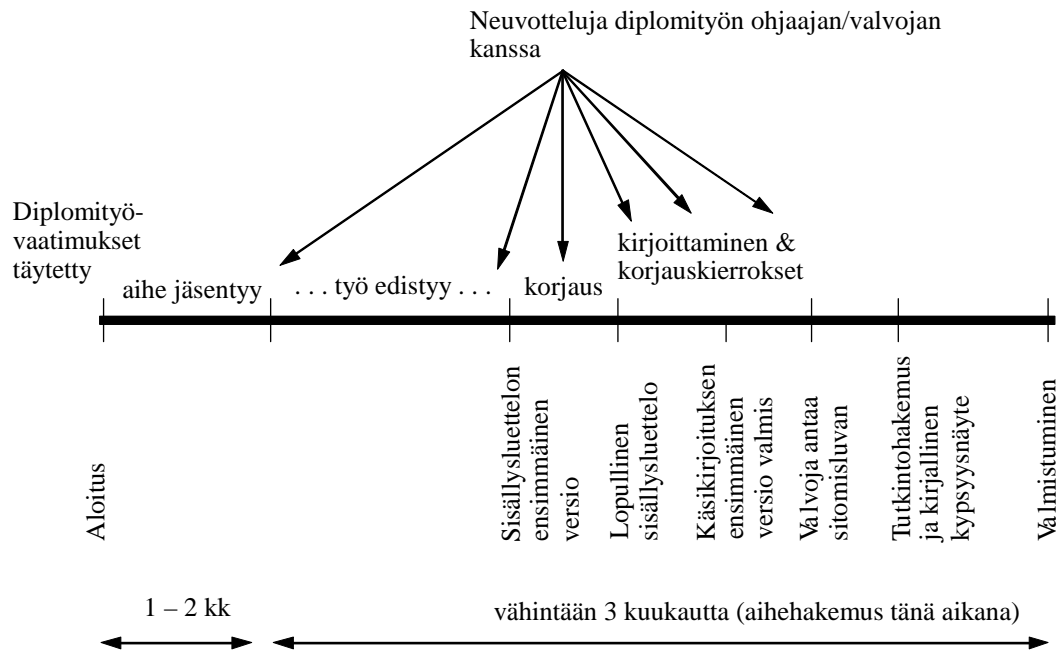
Neuvotteluja diplomityön ohjaajan/valvojan kanssa

Diplomityövaatimukset täytetty

aihe jäsentyy

. . . työ edistyy . . .

korjaus

kirjoittaminen & korjauskierrokset

Aloitus

Sisällysluettelon ensimmäinen versio

Lopullinen sisällysluettelo

Käsikirjoituksen ensimmäinen versio valmis

Valvoja antaa sitomisluvan

Tutkintohakemus ja kirjallinen kypsyysnäyte

Valmistuminen

1 – 2 kk

vähintään 3 kuukautta (aihehakemus tänä aikana)